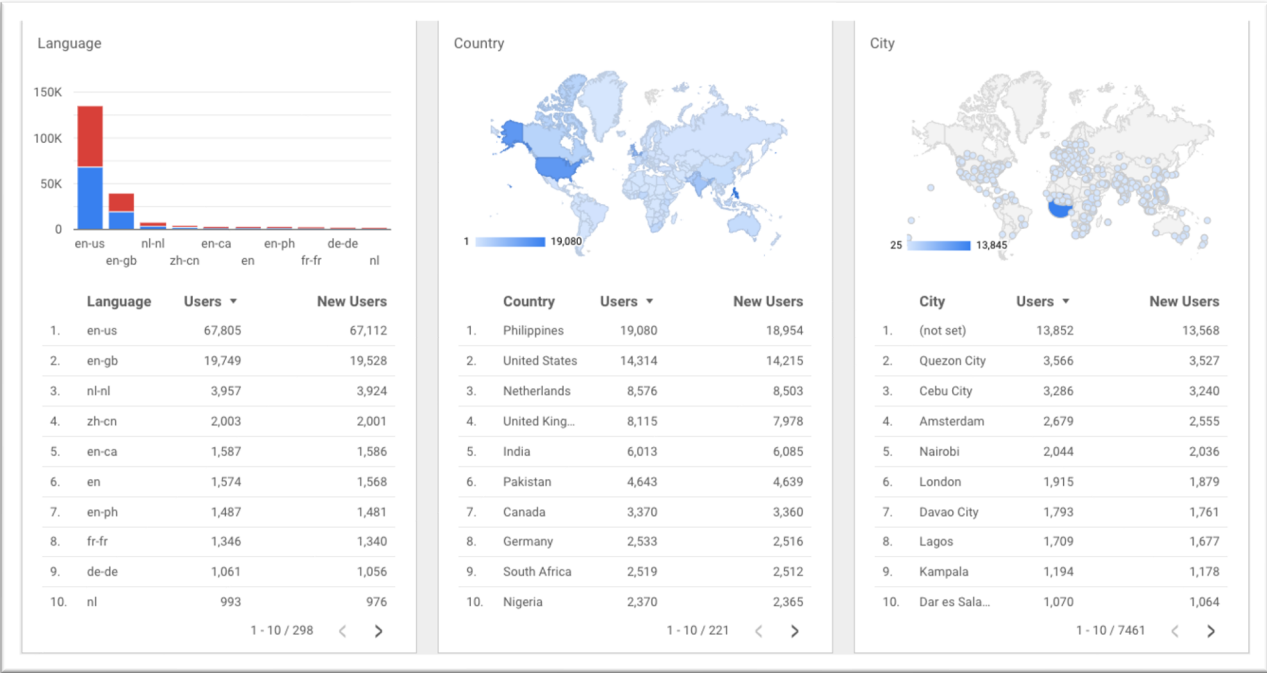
Language

150K
100K
50K
0

en-us en-gb nl-nl zh-cn en-ca en en-ph fr-fr de-de nl

| | Language | Users ▼ | New Users |
|---|---|---|---|
| 1. | en-us | 67,805 | 67,112 |
| 2. | en-gb | 19,749 | 19,528 |
| 3. | nl-nl | 3,957 | 3,924 |
| 4. | zh-cn | 2,003 | 2,001 |
| 5. | en-ca | 1,587 | 1,586 |
| 6. | en | 1,574 | 1,568 |
| 7. | en-ph | 1,487 | 1,481 |
| 8. | fr-fr | 1,346 | 1,340 |
| 9. | de-de | 1,061 | 1,056 |
| 10. | nl | 993 | 976 |

1 - 10 / 298 < >

Country

1 19,080

| | Country | Users ▼ | New Users |
|---|---|---|---|
| 1. | Philippines | 19,080 | 18,954 |
| 2. | United States | 14,314 | 14,215 |
| 3. | Netherlands | 8,576 | 8,503 |
| 4. | United King... | 8,115 | 7,978 |
| 5. | India | 6,013 | 6,085 |
| 6. | Pakistan | 4,643 | 4,639 |
| 7. | Canada | 3,370 | 3,360 |
| 8. | Germany | 2,533 | 2,516 |
| 9. | South Africa | 2,519 | 2,512 |
| 10. | Nigeria | 2,370 | 2,365 |

1 - 10 / 221 < >

City

25 13,845

| | City | Users ▼ | New Users |
|---|---|---|---|
| 1. | (not set) | 13,852 | 13,568 |
| 2. | Quezon City | 3,566 | 3,527 |
| 3. | Cebu City | 3,286 | 3,240 |
| 4. | Amsterdam | 2,679 | 2,555 |
| 5. | Nairobi | 2,044 | 2,036 |
| 6. | London | 1,915 | 1,879 |
| 7. | Davao City | 1,793 | 1,761 |
| 8. | Lagos | 1,709 | 1,677 |
| 9. | Kampala | 1,194 | 1,178 |
| 10. | Dar es Sala... | 1,070 | 1,064 |

1 - 10 / 7461 < >